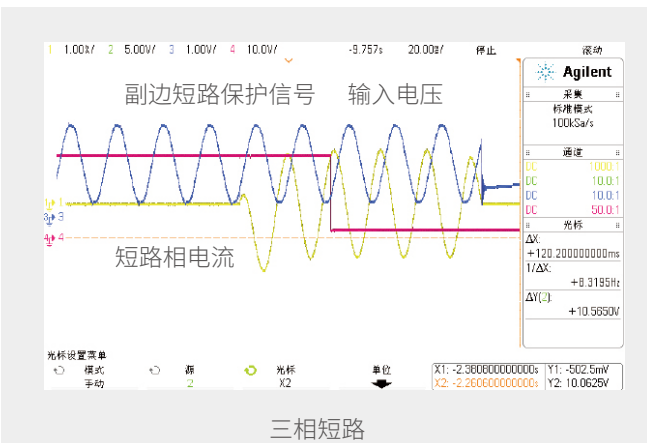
1 1.00V/ 2 5.00V/ 3 1.00V/ 4 10.0V/ -9.757s 20.00s/ 停止 滚动

Agilent

采集
标准模式
100kSa/s

通道
DC 1000:1
DC 10.0:1
DC 10.0:1
DC 50.0:1

光标
ΔX:
+120.200000000ms
1/ΔX:
+8.3195Hz
ΔY(3):
+10.5650V

副边短路保护信号 输入电压

短路相电流

1
3
4

光标设置菜单
模式 手动
源 2
光标 X2
单位

X1: -2.380000000000s Y1: -502.5mV
X2: -2.260000000000s Y2: 10.0625V

三相短路